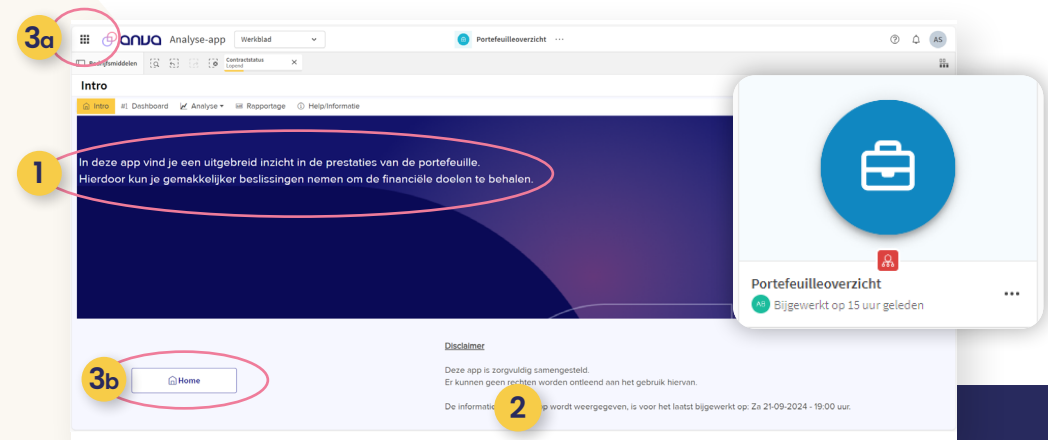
3a

anva Analyse-app Werkblad

Portefeuilleoverzicht ···

AS

Bedrijfsmiddelen

Contractstatus
Lopend

Intro

Intro Dashboard Analyse Rapportage Help/Informatie

1

In deze app vind je een uitgebreid inzicht in de prestaties van de portefeuille.
Hierdoor kun je gemakkelijker beslissingen nemen om de financiële doelen te behalen.

Portefeuilleoverzicht
AB Bijgewerkt op 15 uur geleden

3b

Home

Disclaimer

Deze app is zorgvuldig samengesteld.
Er kunnen geen rechten worden ontleend aan het gebruik hiervan.

De informati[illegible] 2 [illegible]p wordt weergegeven, is voor het laatst bijgewerkt op: Za 21-09-2024 - 19:00 uur.